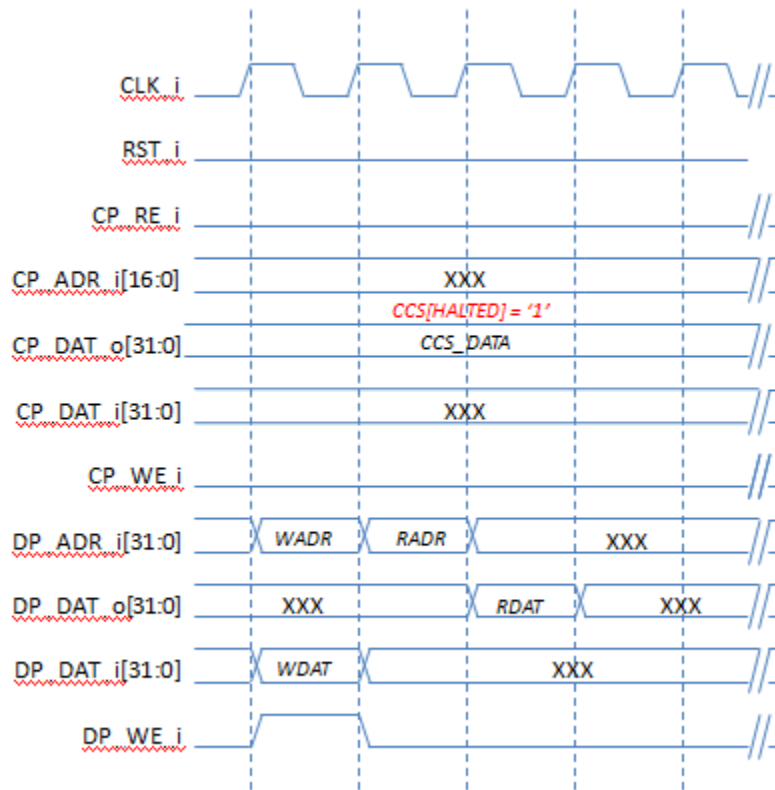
CLK_i

RST_i

CP_RE_i

CP_ADR_i[16:0] XXX

CCS[HALTED] = '1'

CP_DAT_o[31:0] CCS_DATA

CP_DAT_i[31:0] XXX

CP_WE_i

DP_ADR_i[31:0] WADR RADR XXX

DP_DAT_o[31:0] XXX RDAT XXX

DP_DAT_i[31:0] WDAT XXX

DP_WE_i